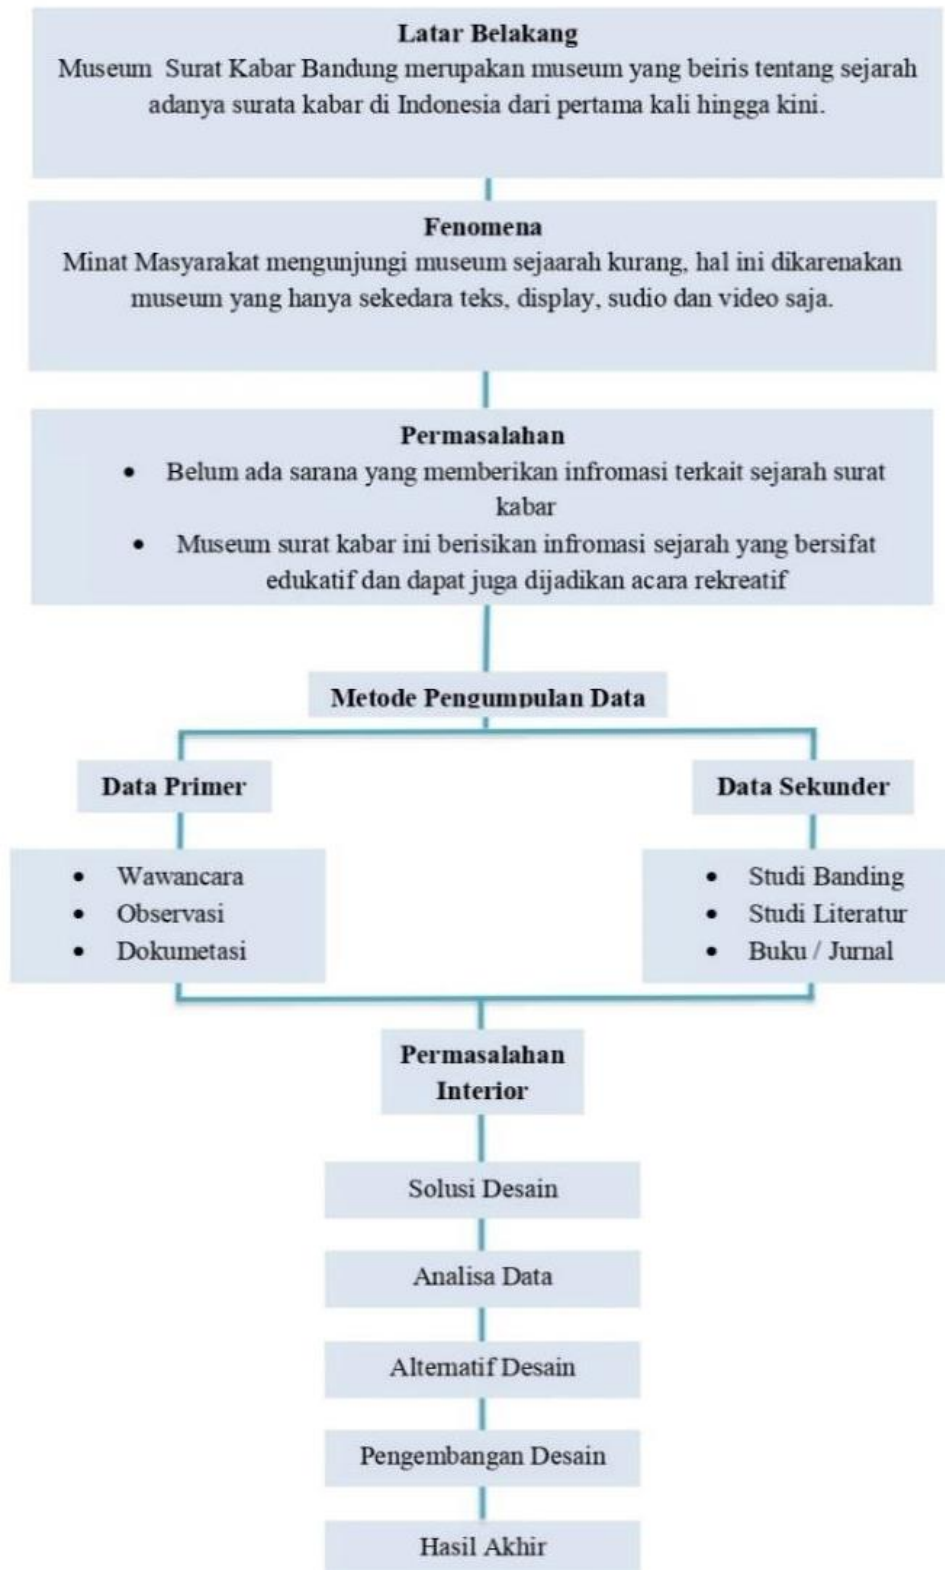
Latar Belakang
Museum Surat Kabar Bandung merupakan museum yang beiris tentang sejarah adanya surata kabar di Indonesia dari pertama kali hingga kini.

Fenomena
Minat Masyarakat mengunjungi museum sejaarah kurang, hal ini dikarenakan museum yang hanya sekedara teks, display, sudio dan video saja.

Permasalahan
• Belum ada sarana yang memberikan infromasi terkait sejarah surat kabar
• Museum surat kabar ini berisikan infromasi sejarah yang bersifat edukatif dan dapat juga dijadikan acara rekreatif

Metode Pengumpulan Data

Data Primer
• Wawancara
• Observasi
• Dokumetasi

Data Sekunder
• Studi Banding
• Studi Literatur
• Buku / Jurnal

Permasalahan Interior

Solusi Desain

Analisa Data

Alternatif Desain

Pengembangan Desain

Hasil Akhir